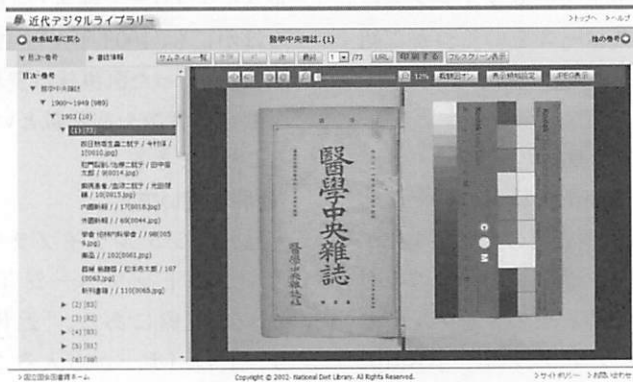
近代デジタルライブラリー

トップへ ヘルプ

検索結果に戻る

醫學中央雜誌. (1)

他の巻号

目次・巻号

書誌情報

サムネイル一覧

最終

1 /73

URL

印刷する

フルスクリーン表示

目次・巻号

醫學中央雜誌

1900～1949 (989)

1903 (10)

(1) (73)

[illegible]

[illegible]

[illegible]

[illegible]

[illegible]

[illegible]

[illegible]

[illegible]

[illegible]

(2) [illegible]

(3) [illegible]

(4) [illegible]

(5) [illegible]

(6) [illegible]

12%

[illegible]

表示領域設定

JPEG表示

醫學中央雜誌

醫學中央雜誌社

国立国会図書館ホーム

Copyright © 2002- National Diet Library. All Rights Reserved.

サイトポリシー お問い合わせ